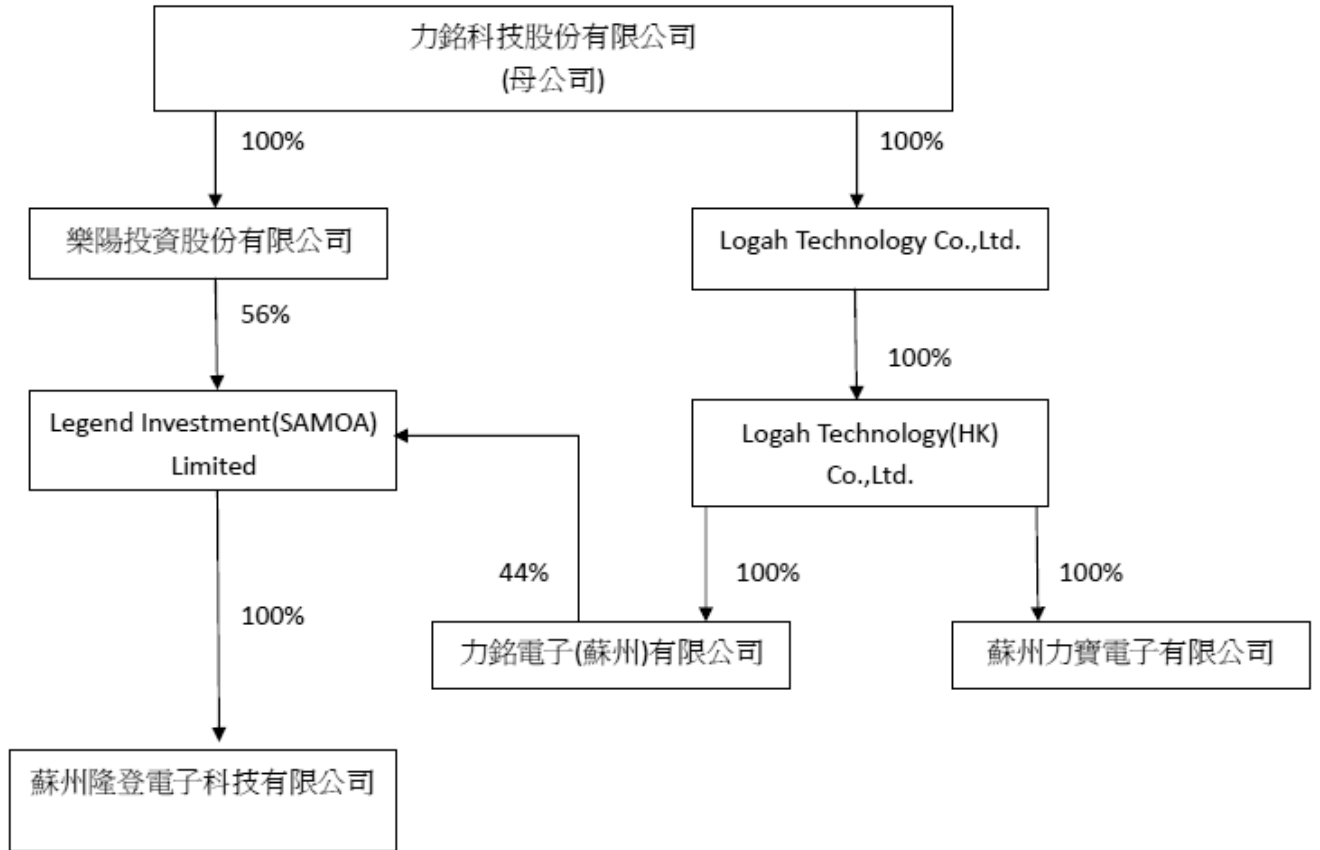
力銘科技股份有限公司
(母公司)

100%

100%

樂陽投資股份有限公司

Logah Technology Co.,Ltd.

56%

100%

Legend Investment(SAMOA) Limited

Logah Technology(HK) Co.,Ltd.

44%

100%

100%

100%

力銘電子(蘇州)有限公司

蘇州力寶電子有限公司

蘇州隆登電子科技有限公司